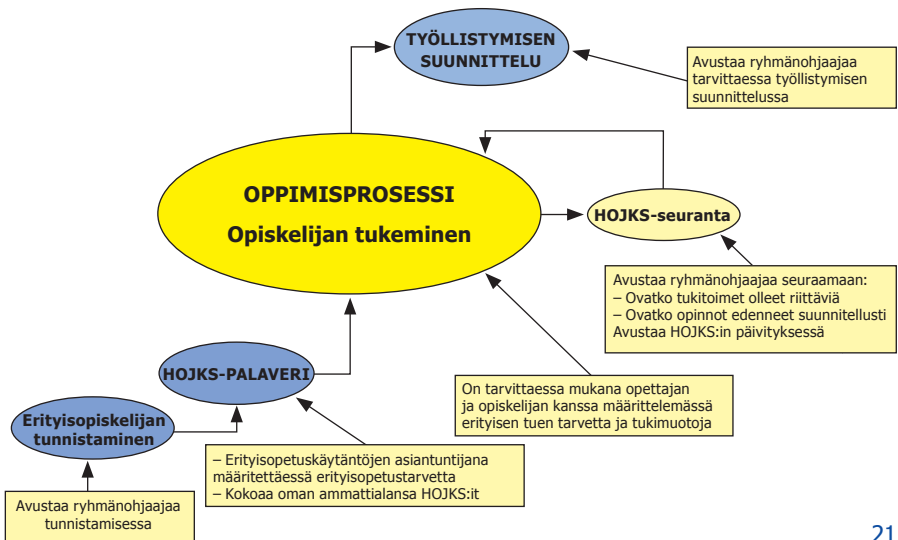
TYÖLLISTYMISEN SUUNNITTELU

Avustaa ryhmänohjaajaa tarvittaessa työllistymisen suunnittelussa

OPPIMISPROSESSI

Opiskelijan tukeminen

HOJKS-seuranta

Avustaa ryhmänohjaajaa seuraamaan:
– Ovatko tukitoimet olleet riittäviä
– Ovatko opinnot edenneet suunnitellusti
Avustaa HOJKS:in päivityksessä

HOJKS-PALAVERI

On tarvittaessa mukana opettajan ja opiskelijan kanssa määrittelemässä erityisen tuen tarvetta ja tukimuotoja

Erityisopiskelijan tunnistaminen

– Erityisopetuskäytäntöjen asiantuntijana määritettäessä erityisopetustarvetta
– Kokoaa oman ammattialansa HOJKS:it

Avustaa ryhmänohjaajaa tunnistamisessa

21